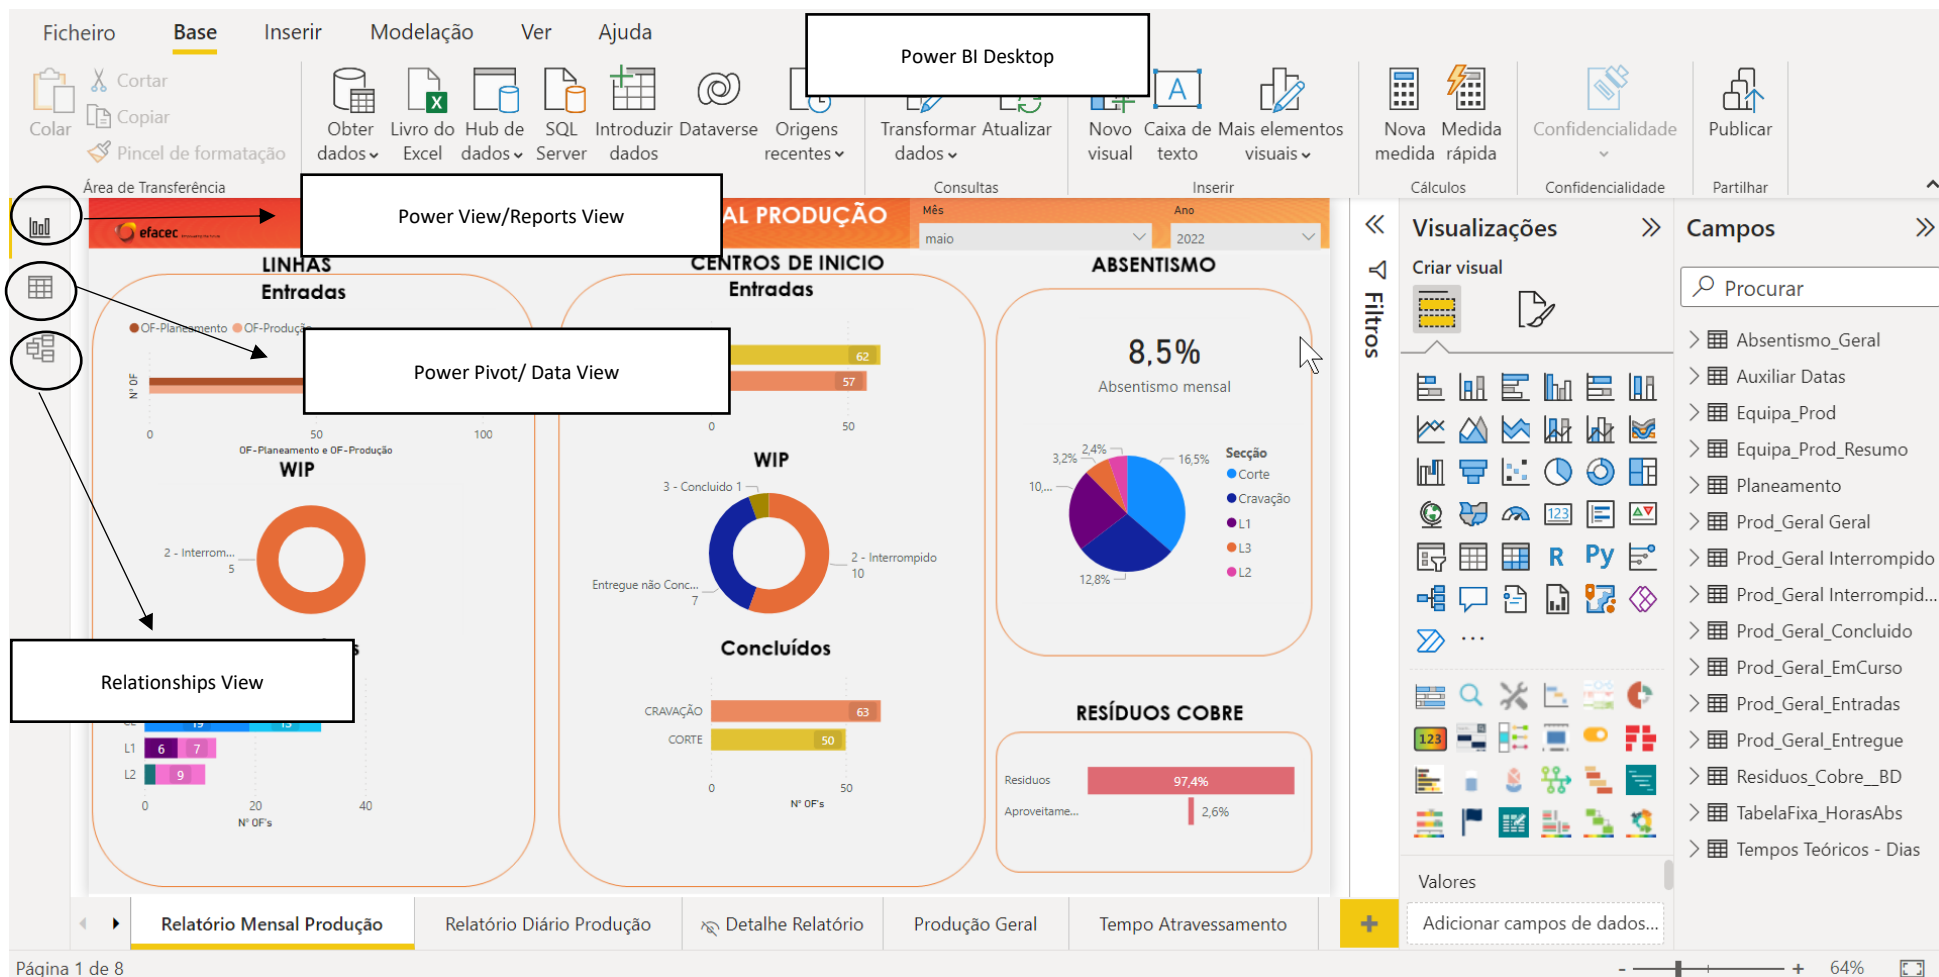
Ficheiro Base Inserir Modelação Ver Ajuda

Power BI Desktop

Colar
Cortar
Copiar
Pincel de formatação
Área de Transferência

Obter dados
Livro do Excel
Hub de dados
SQL Server
Introduzir dados
Dataverse
Origens recentes
Transformar dados
Atualizar
Consultas
Novo visual
Caixa de texto
Mais elementos visuais
Inserir
Nova medida
Medida rápida
Cálculos
Confidencialidade
Confidencialidade
Publicar
Partilhar

Power View/Reports View

Power Pivot/ Data View

Relationships View

efacec
AL PRODUÇÃO
Mês
maio
Ano
2022

LINHAS
Entradas
OF-Planeamento OF-Produção
Nº OF
0 50 100
OF-Planeamento e OF-Produção
WIP
2 - Interrom... 5

L1 6 7
L2 9
0 20 40
Nº OF's

CENTROS DE INICIO
Entradas
62
57
0 50
WIP
3 - Concluido 1
2 - Interrompido 10
Entregue não Conc... 7
Concluídos
CRAVAÇÃO 63
CORTE 50
0 50
Nº OF's

ABSENTISMO
8,5%
Absentismo mensal
3,2% 2,4% 16,5%
10,...
12,8%
Secção
Corte
Cravação
L1
L3
L2

RESÍDUOS COBRE
Residuos 97,4%
Aproveitame... 2,6%

Filtros

Visualizações
Criar visual
R Py
...
Valores
Adicionar campos de dados...

Campos
Procurar
Absentismo_Geral
Auxiliar Datas
Equipa_Prod
Equipa_Prod_Resumo
Planeamento
Prod_Geral Geral
Prod_Geral Interrompido
Prod_Geral Interrompid...
Prod_Geral_Concluido
Prod_Geral_EmCurso
Prod_Geral_Entradas
Prod_Geral_Entregue
Residuos_Cobre_BD
TabelaFixa_HorasAbs
Tempos Teóricos - Dias

Relatório Mensal Produção | Relatório Diário Produção | Detalhe Relatório | Produção Geral | Tempo Atravessamento | +

Página 1 de 8
64%